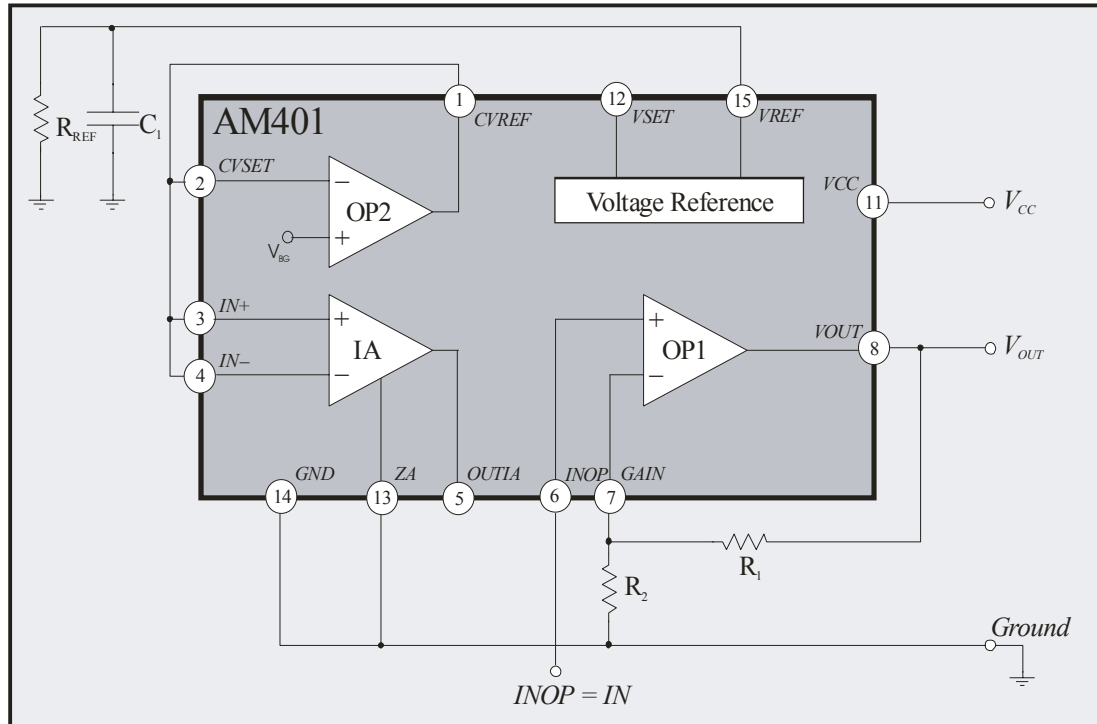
AM401

1 CVREF

12 VSET

15 VREF

$R_{REF}$

$C_1$

2 CVSET

OP2

$V_{BG}$

Voltage Reference

VCC 11

$V_{CC}$

3 IN+

4 IN−

IA

OP1

VOUT 8

$V_{OUT}$

GND

ZA

OUTIA

INOP

GAIN

14

13

5

6

7

$R_1$

$R_2$

Ground

$INOP = IN$